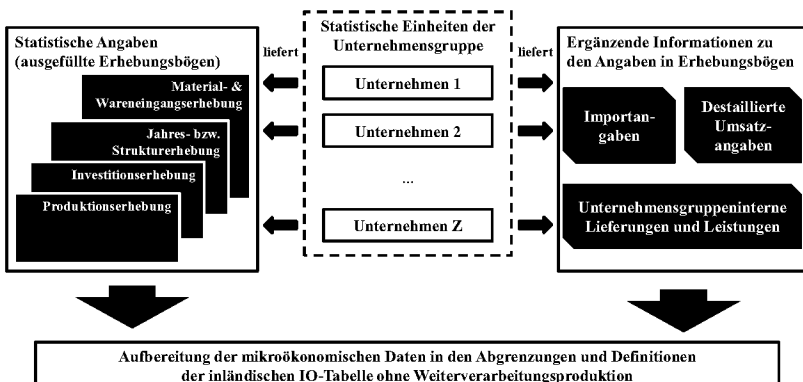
Statistische Angaben (ausgefüllte Erhebungsbögen)

liefert

Material- & Wareneingangserhebung

Jahres- bzw. Strukturerhebung

Investitionserhebung

Produktionserhebung

Statistische Einheiten der Unternehmensgruppe

Unternehmen 1

Unternehmen 2

...

Unternehmen Z

liefert

Ergänzende Informationen zu den Angaben in Erhebungsbögen

Importangaben

Destaillierte Umsatzangaben

Unternehmensgruppeninterne Lieferungen und Leistungen

Aufbereitung der mikroökonomischen Daten in den Abgrenzungen und Definitionen der inländischen IO-Tabelle ohne Weiterverarbeitungsproduktion